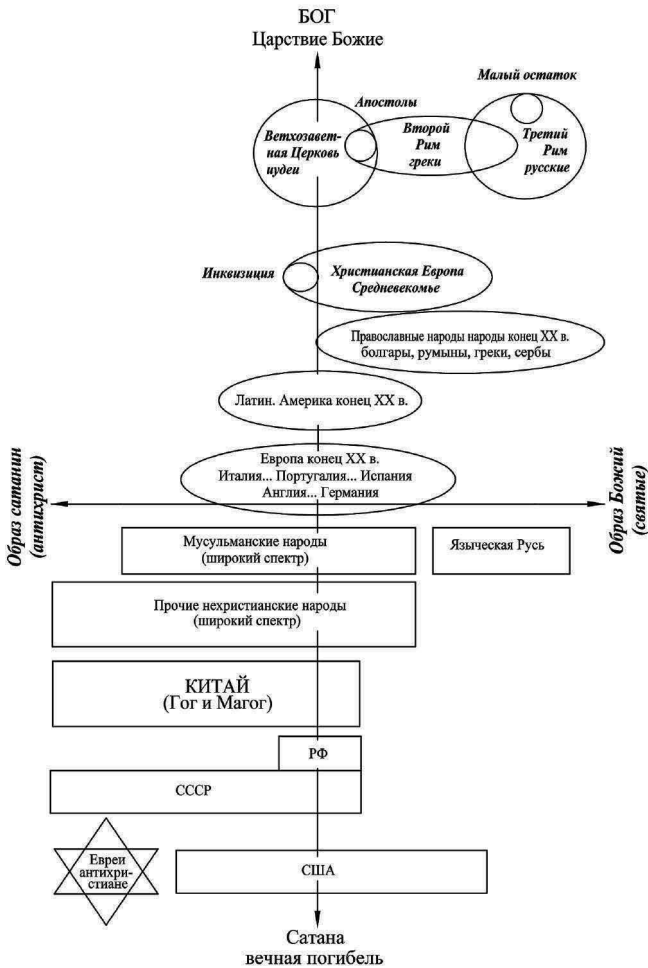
БОГ
Царствие Божие

Малый остаток

Апостолы

Ветхозаветная Церковь иудеи

Второй Рим греки

Третий Рим русские

Инквизиция

Христианская Европа Средневекомье

Православные народы народы конец XX в. болгары, румыны, греки, сербы

Латин. Америка конец XX в.

Образ сатанин (антихрист)

Европа конец XX в. Италия... Португалия... Испания Англия... Германия

Образ Божий (святые)

Мусульманские народы (широкий спектр)

Языческая Русь

Прочие нехристианские народы (широкий спектр)

КИТАЙ (Гог и Магог)

РФ

СССР

Евреи антихристиане

США

Сатана
вечная погибель